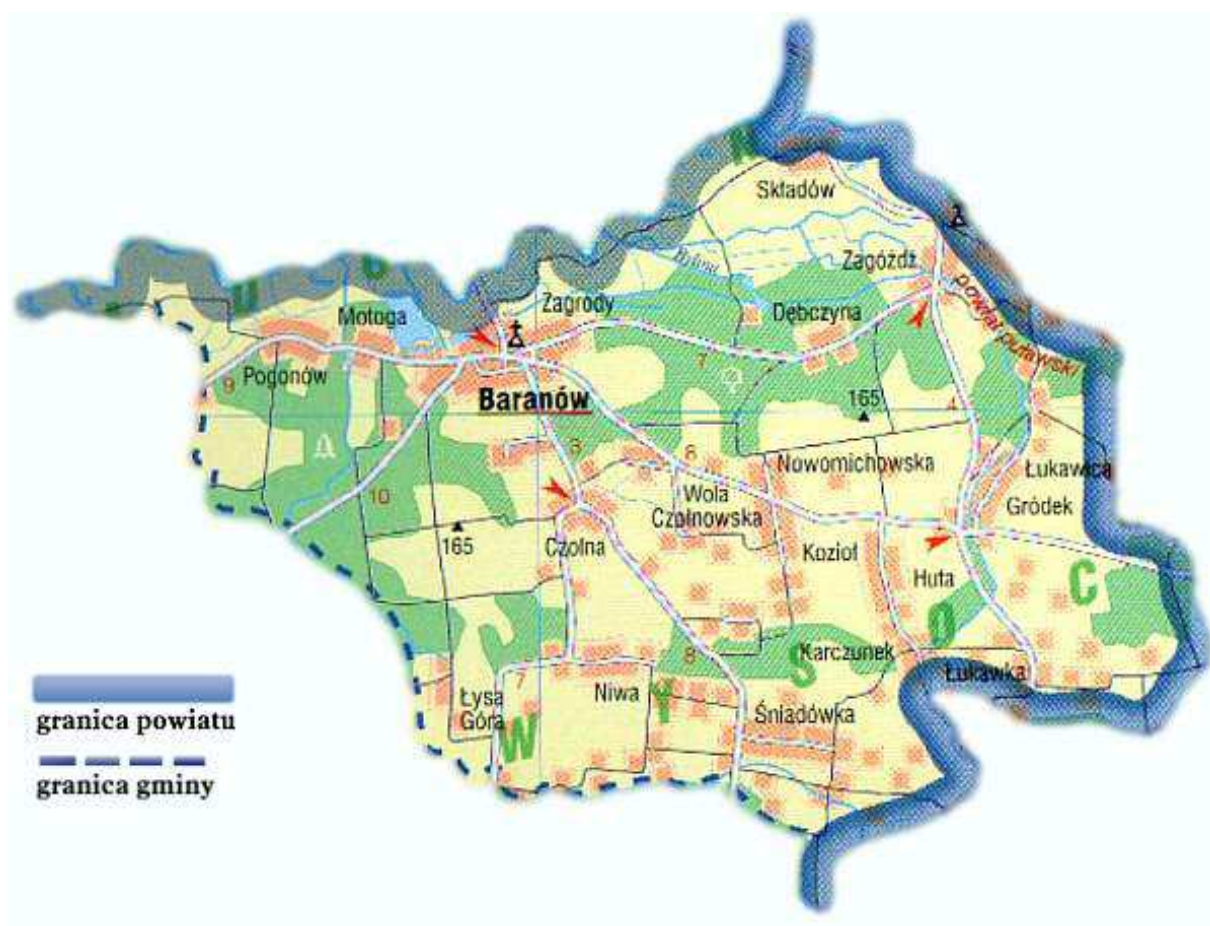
Składów
Zagóźdź
powiat puławski
Zagrody
Dębczyna
Motoga
Pogonów
9
Baranów
7
165
3
6
Nowomichowska
Łukawica
Wola Czołnowska
Gródek
10
165
Czołna
Kozioł
Huta
C
O
S
Karczunek
8
7
Łysa Góra
Niwa
Łukawka
W
Y
Śniadówka
granica powiatu
granica gminy